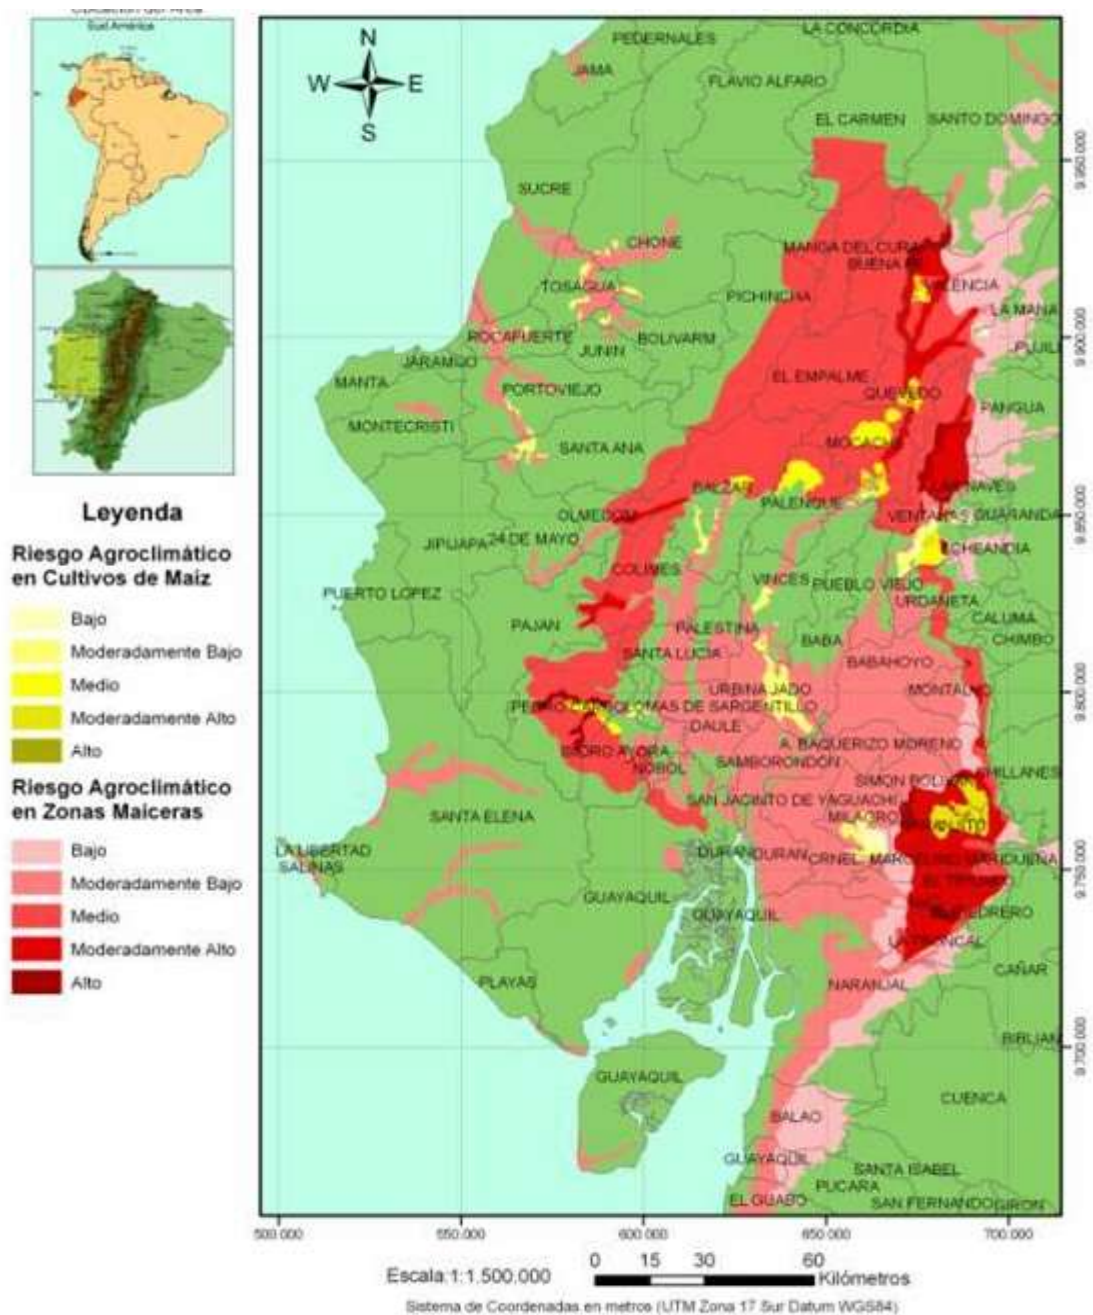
Ubicación del Área
Sud América

N
W E
S

PEDERNALES
LA CONCORDIA
JAMA
FLAVIO ALFARO
EL CARMEN
SANTO DOMINGO
SUCRE
CHONE
MANGA DEL CURA
BUENA FE
TOSAGUA
PICHINCHA
VALENCIA
LA MANA
ROCAFUERTE
BOLIVARM
PUJILI
JUNIN
JARAMIJO
MANTA
EL EMPALME
PORTOVIEJO
QUEVEDO
PANGUA
MONTECRISTI
MOCACHE
SANTA ANA
LAS NAVES
BALZAR
PALENQUE
VENTANAS
GUARANDA
OLMEDO
JIPIJAPA
24 DE MAYO
ECHEANDIA
COLIMES
VINCES
PUEBLO VIEJO
PUERTO LOPEZ
URDANETA
CALUMA
PAJAN
PALESTINA
CHIMBO
BABA
SANTA LUCIA
BABAHOYO
URBINA JADO
MONTALVO
PEDRO CARBO
LOMAS DE SARGENTILLO
DAULE
A. BAQUERIZO MORENO
ISIDRO AYORA
NOBOL
SAMBORONDON
SIMON BOLIVAR
CHILLANES
SANTA ELENA
SAN JACINTO DE YAGUACHI
MILAGRO
BUCAY
LA LIBERTAD
SALINAS
DURAN
DURAN
CRNEL. MARCELINO MARIDUEÑA
EL TRIUNFO
GUAYAQUIL
GUAYAQUIL
PEDRERO
LA TRONCAL
CAÑAR
PLAYAS
NARANJAL
BIBLIAN
GUAYAQUIL
CUENCA
BALAO
GUAYAQUIL
SANTA ISABEL
PUCARA
EL GUABO
SAN FERNANDO
GIRON

9.950.000
9.900.000
9.850.000
9.800.000
9.750.000
9.700.000

500.000
550.000
600.000
650.000
700.000

Leyenda
Riesgo Agroclimático en Cultivos de Maíz
Bajo
Moderadamente Bajo
Medio
Moderadamente Alto
Alto
Riesgo Agroclimático en Zonas Maiceras
Bajo
Moderadamente Bajo
Medio
Moderadamente Alto
Alto

Escala 1:1.500.000
0 15 30 60
Kilómetros
Sistema de Coordenadas en metros (UTM Zona 17 Sur Datum WGS84)